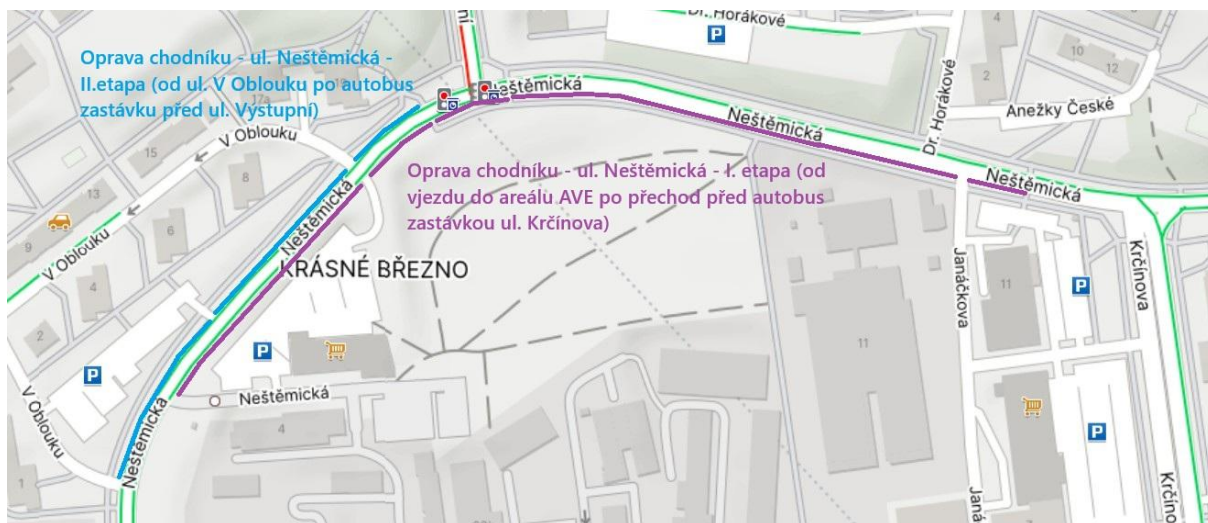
Dr. Horákové
P
Oprava chodníku - ul. Neštěmická - II.etapa (od ul. V Oblouku po autobus zastávku před ul. Výstupní)
Neštěmická
10
12
2
Dr. Horákové
Anežky České
Neštěmická
17a
15
V Oblouku
8
13
Oprava chodníku - ul. Neštěmická - I. etapa (od vjezdu do areálu AVE po přechod před autobus zastávkou ul. Krčínova)
Neštěmická
Neštěmická
9
V Oblouku
6
KRÁSNÉ BŘEZNO
Janáčkova
Krčínova
11
P
4
2
P
11
P
Neštěmická
V Oblouku
Neštěmická
4
P
1
Janá
Krčín